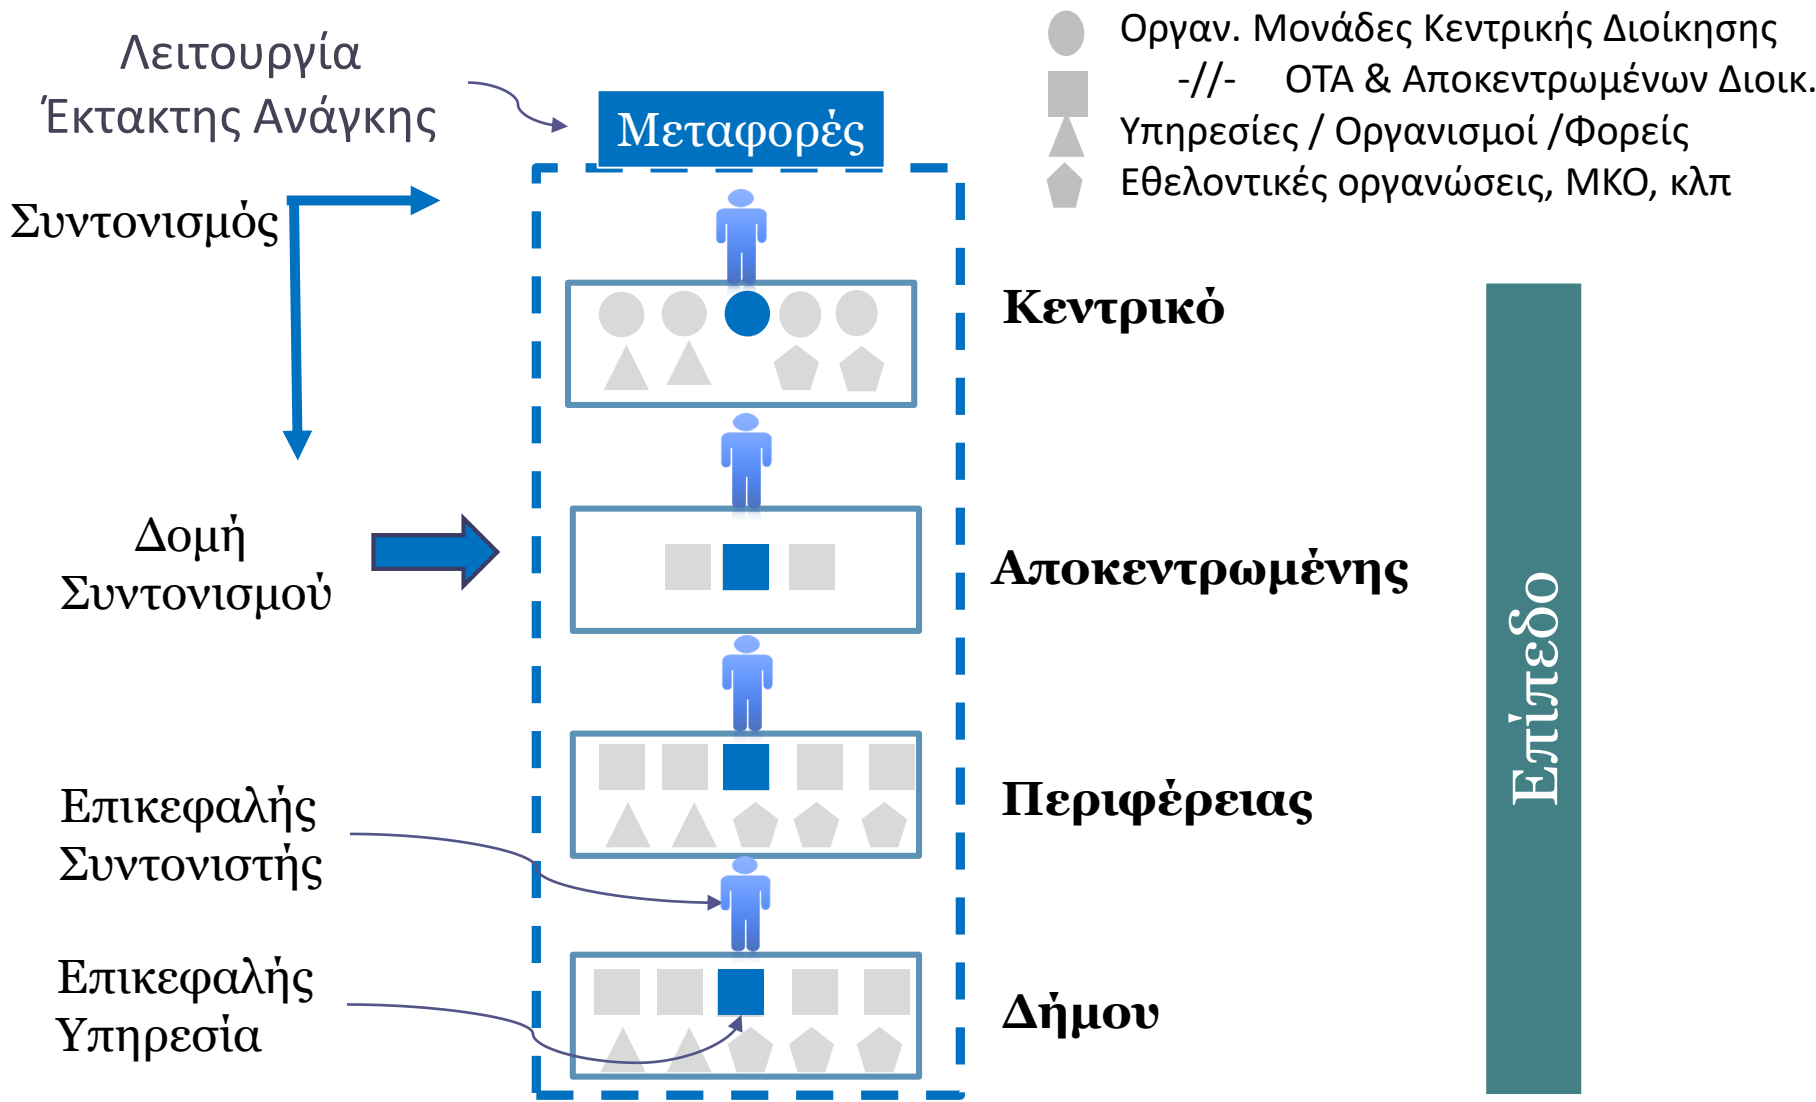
Λειτουργία Έκτακτης Ανάγκης

Μεταφορές

Οργαν. Μονάδες Κεντρικής Διοίκησης
-//- ΟΤΑ & Αποκεντρωμένων Διοικ.
Υπηρεσίες / Οργανισμοί /Φορείς
Εθελοντικές οργανώσεις, ΜΚΟ, κλπ

Συντονισμός

Κεντρικό

Δομή Συντονισμού

Αποκεντρωμένης

Επίπεδο

Περιφέρειας

Επικεφαλής Συντονιστής

Επικεφαλής Υπηρεσία

Δήμου